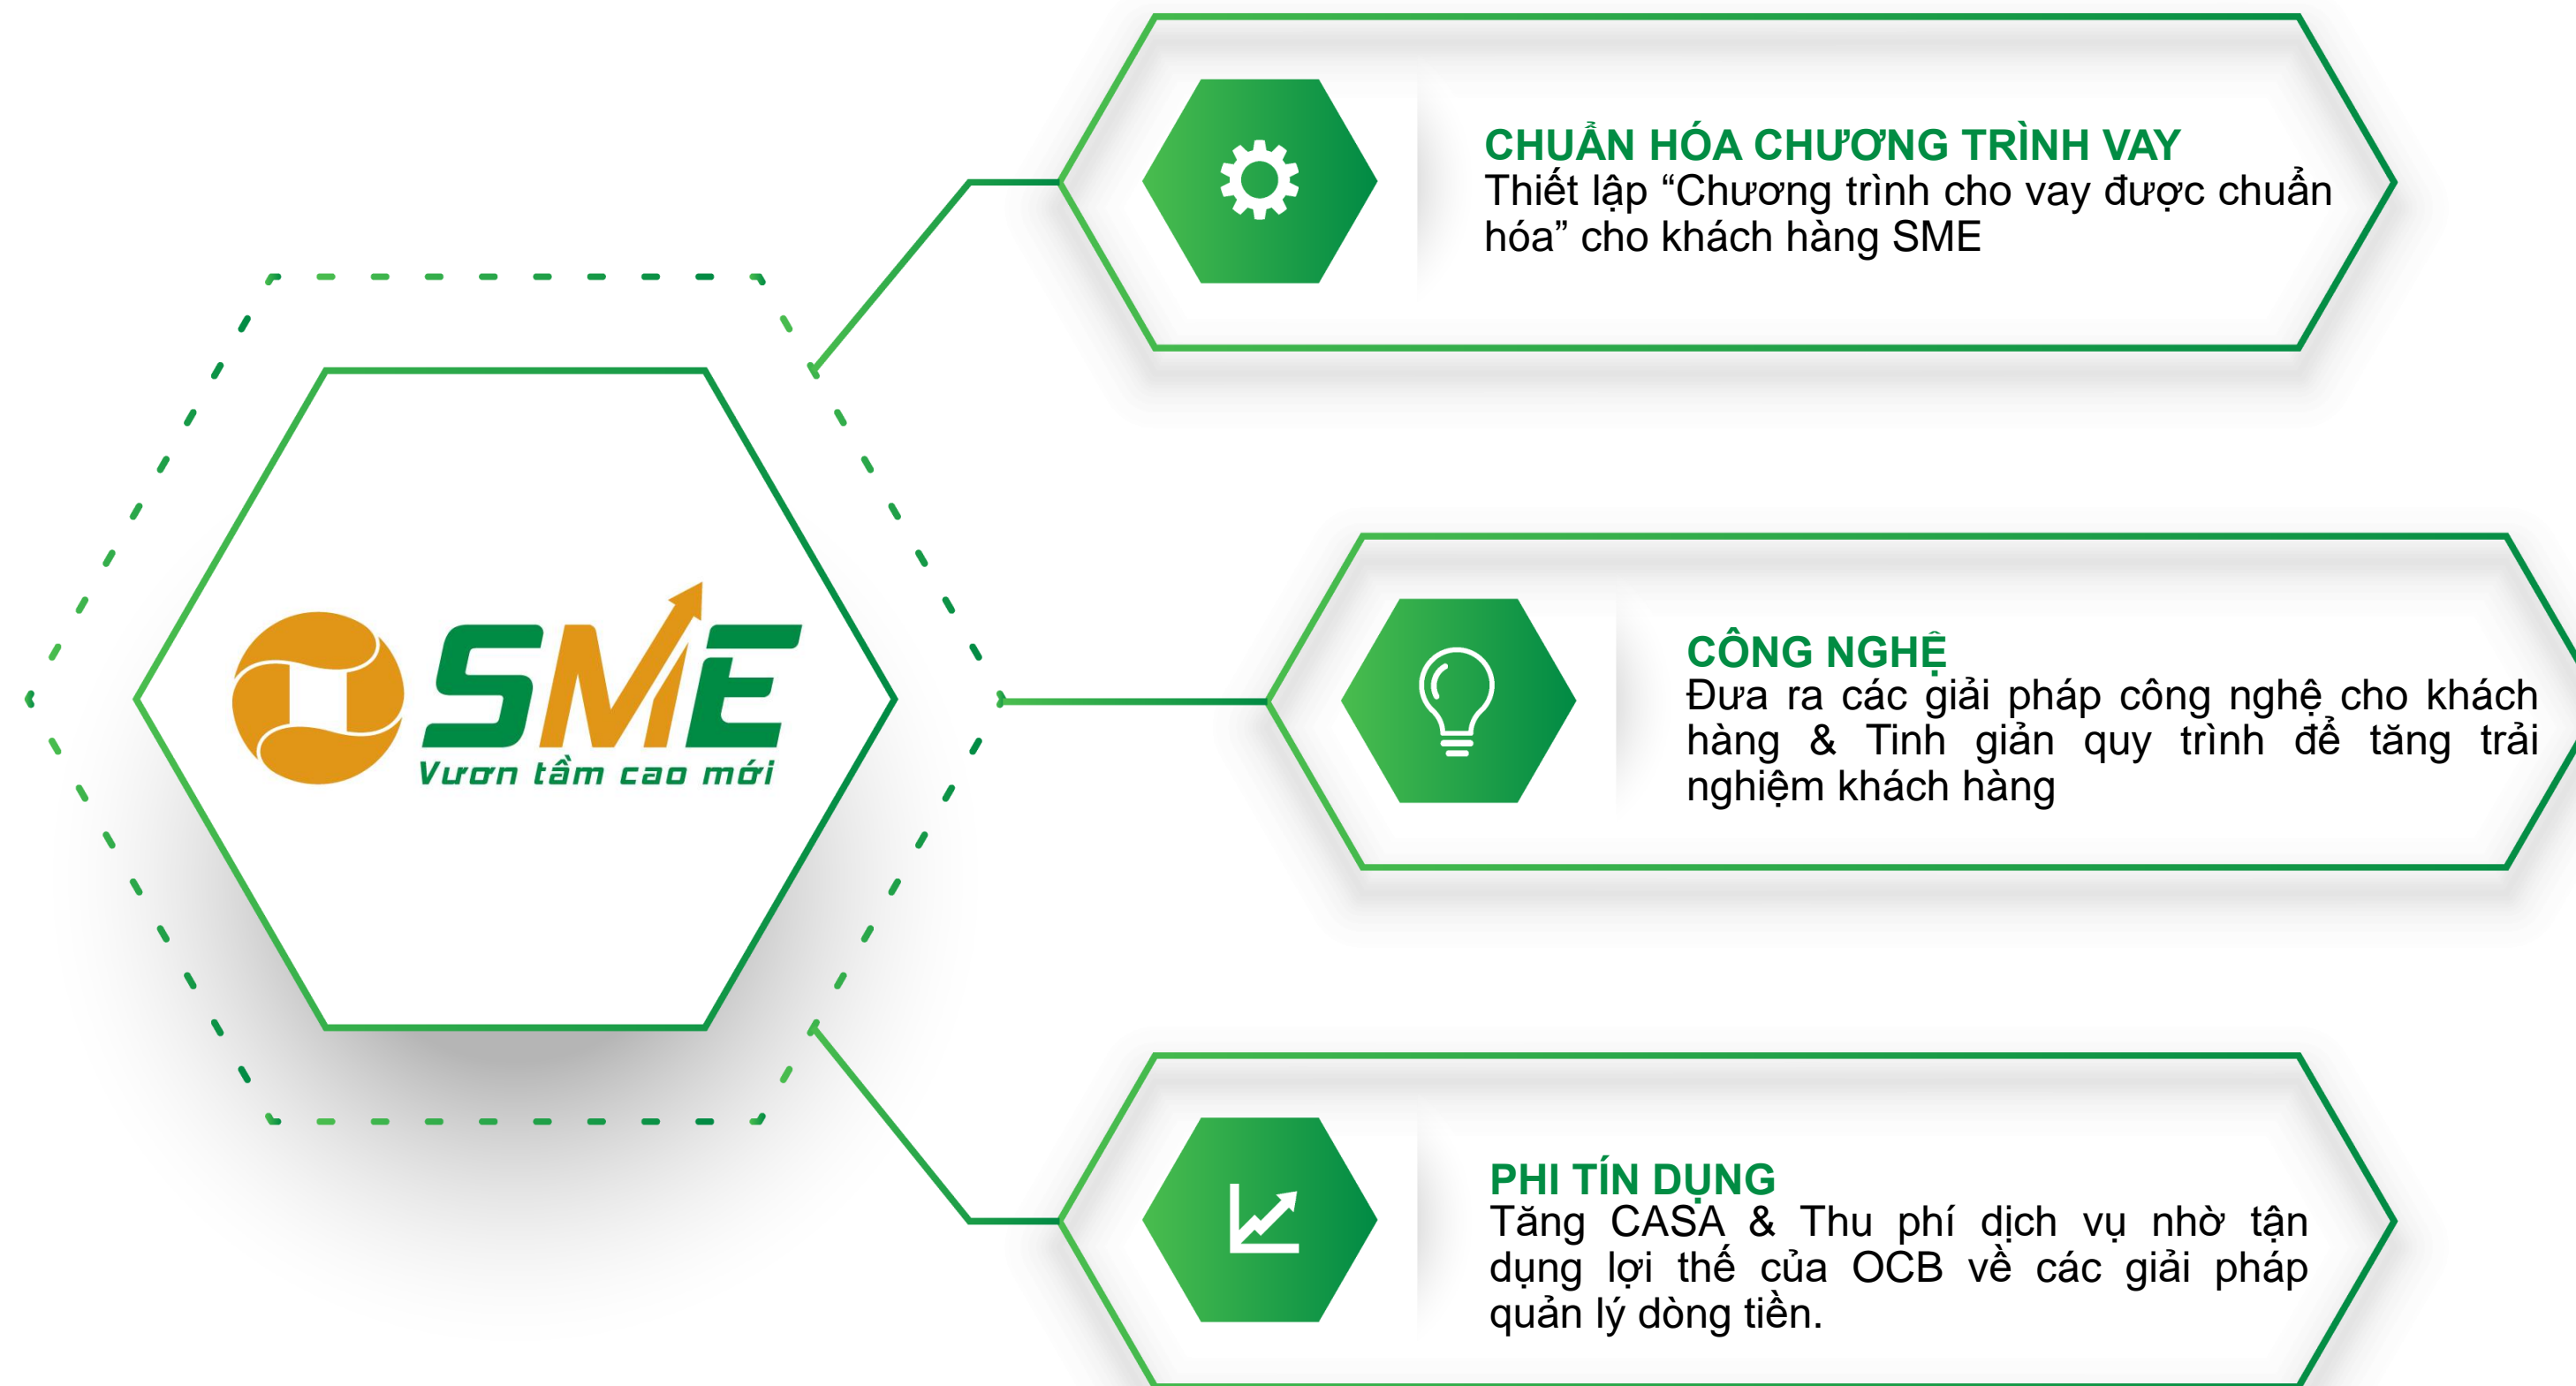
SME
Vươn tầm cao mới

CHUẨN HÓA CHƯƠNG TRÌNH VAY
Thiết lập “Chương trình cho vay được chuẩn hóa” cho khách hàng SME

CÔNG NGHỆ
Đưa ra các giải pháp công nghệ cho khách hàng & Tinh giản quy trình để tăng trải nghiệm khách hàng

PHI TÍN DỤNG
Tăng CASA & Thu phí dịch vụ nhờ tận dụng lợi thế của OCB về các giải pháp quản lý dòng tiền.